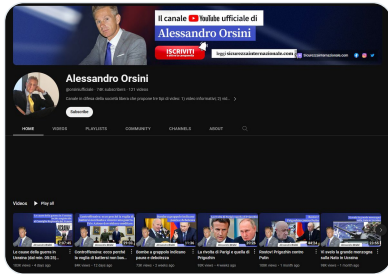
Il canale YouTube ufficiale di
Alessandro Orsini
ISCRIVITI
leggi sicurezzainternazionale.com

Alessandro Orsini
@orsiniufficiale · 19K subscribers · 121 videos
Canale in difesa della società libera che propone tre tipi di video: 1) video informativi; 2) vid...
Subscribe

HOME VIDEOS PLAYLISTS COMMUNITY CHANNELS ABOUT

Videos ▶ Play all

Le cause della guerra in Ucraina (dal min. 05:35)...
Controffensiva: ecco perché la voglia di battersi non ha...
Bombe a grappolo indicano paura e debolezza
La rivolta di Parigi e quella di Prigozhin
Ecco perché Prigozhin contro Putin
Vi svelo le grandi manovre della Nato in Ucraina